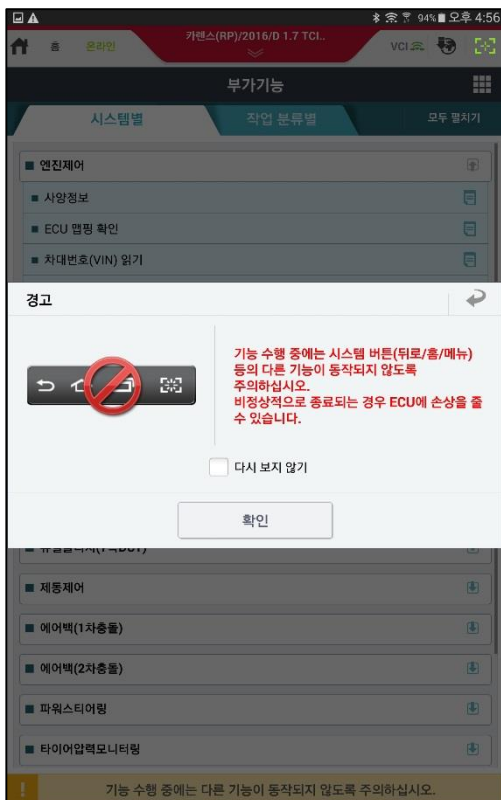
94% 오후 4:56

홈 온라인 카렌스(RP)/2016/D 1.7 TCI.. VCI

부가기능

시스템별 작업 분류별 모두 펼치기

■ 엔진제어

■ 사양정보

■ ECU 맵핑 확인

■ 차대번호(VIN) 읽기

경고

기능 수행 중에는 시스템 버튼(뒤로/홈/메뉴) 등의 다른 기능이 동작되지 않도록 주의하십시오.
비정상적으로 종료되는 경우 ECU에 손상을 줄 수 있습니다.

다시 보지 않기

확인

■ 제동제어

■ 에어백(1차충돌)

■ 에어백(2차충돌)

■ 파워스티어링

■ 타이어압력모니터링

기능 수행 중에는 다른 기능이 동작되지 않도록 주의하십시오.